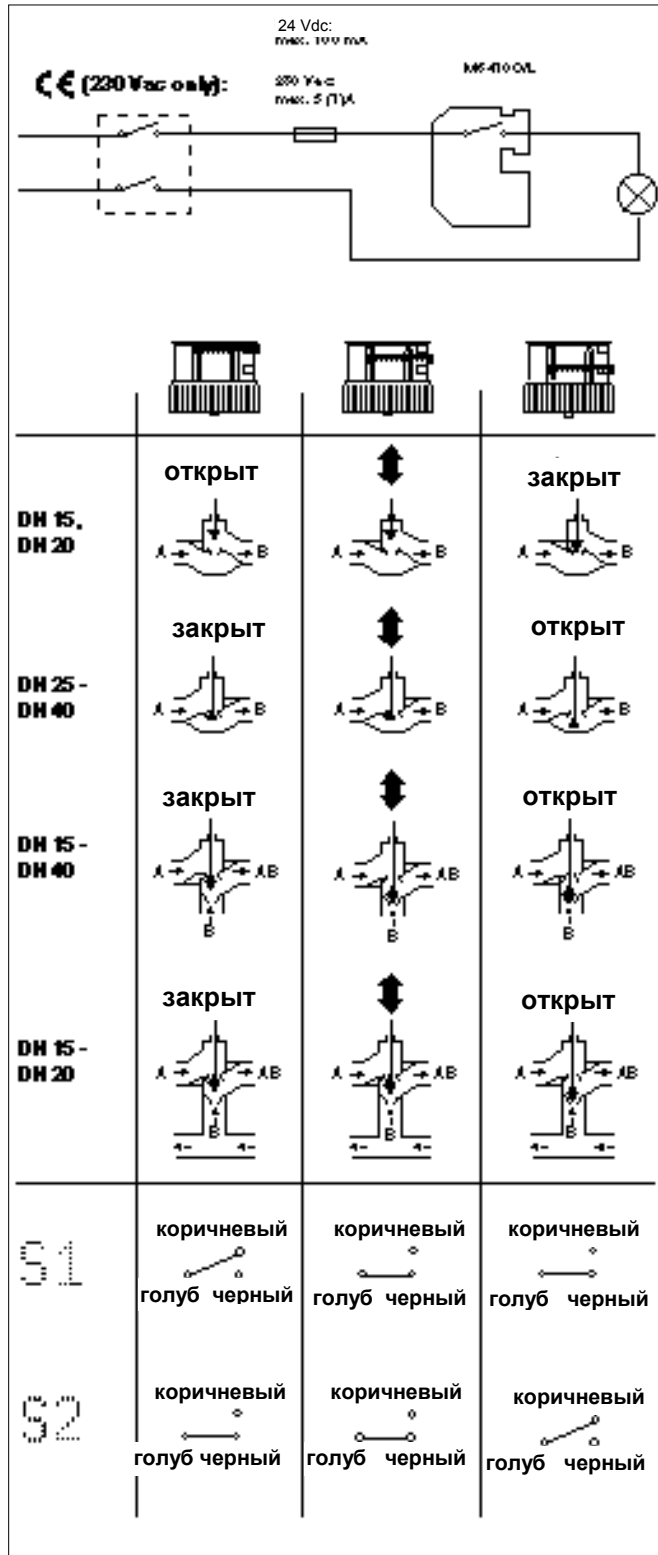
24 Vdc:
max. 100 mA

CE (230 Vac only):

250 Vac
max. 5 (1) A

M6410C/L

| | | | |
|---|---|---|---|
| DN 15, DN 20 | открыт<br>A B | A B | закрыт<br>A B |
| DN 25 - DN 40 | закрыт<br>A B | A B | открыт<br>A B |
| DN 15 - DN 40 | закрыт<br>A AB B | A AB B | открыт<br>A AB B |
| DN 15 - DN 20 | закрыт<br>A AB B | A AB B | открыт<br>A AB B |
| S1 | коричневый<br>голуб черный | коричневый<br>голуб черный | коричневый<br>голуб черный |
| S2 | коричневый<br>голуб черный | коричневый<br>голуб черный | коричневый<br>голуб черный |